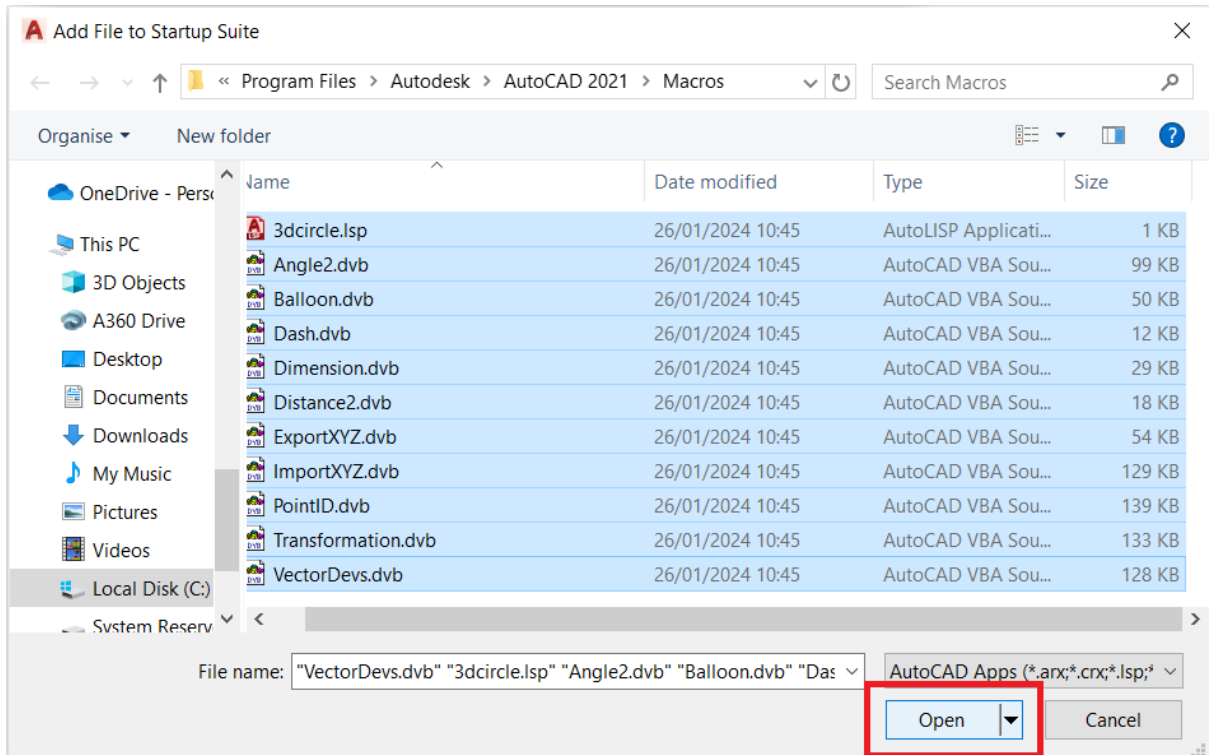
Add File to Startup Suite

« Program Files > Autodesk > AutoCAD 2021 > Macros

Search Macros

Organise ▾ New folder

OneDrive - Perso

This PC

3D Objects

A360 Drive

Desktop

Documents

Downloads

My Music

Pictures

Videos

Local Disk (C:)

System Reserv

| Name | Date modified | Type | Size |
|---|---|---|---|
| 3dcircle.lsp | 26/01/2024 10:45 | AutoLISP Applicati... | 1 KB |
| Angle2.dvb | 26/01/2024 10:45 | AutoCAD VBA Sou... | 99 KB |
| Balloon.dvb | 26/01/2024 10:45 | AutoCAD VBA Sou... | 50 KB |
| Dash.dvb | 26/01/2024 10:45 | AutoCAD VBA Sou... | 12 KB |
| Dimension.dvb | 26/01/2024 10:45 | AutoCAD VBA Sou... | 29 KB |
| Distance2.dvb | 26/01/2024 10:45 | AutoCAD VBA Sou... | 18 KB |
| ExportXYZ.dvb | 26/01/2024 10:45 | AutoCAD VBA Sou... | 54 KB |
| ImportXYZ.dvb | 26/01/2024 10:45 | AutoCAD VBA Sou... | 129 KB |
| PointID.dvb | 26/01/2024 10:45 | AutoCAD VBA Sou... | 139 KB |
| Transformation.dvb | 26/01/2024 10:45 | AutoCAD VBA Sou... | 133 KB |
| VectorDevs.dvb | 26/01/2024 10:45 | AutoCAD VBA Sou... | 128 KB |

File name: "VectorDevs.dvb" "3dcircle.lsp" "Angle2.dvb" "Balloon.dvb" "Das

AutoCAD Apps (*.arx;*.crx;*.lsp;*

Open

Cancel